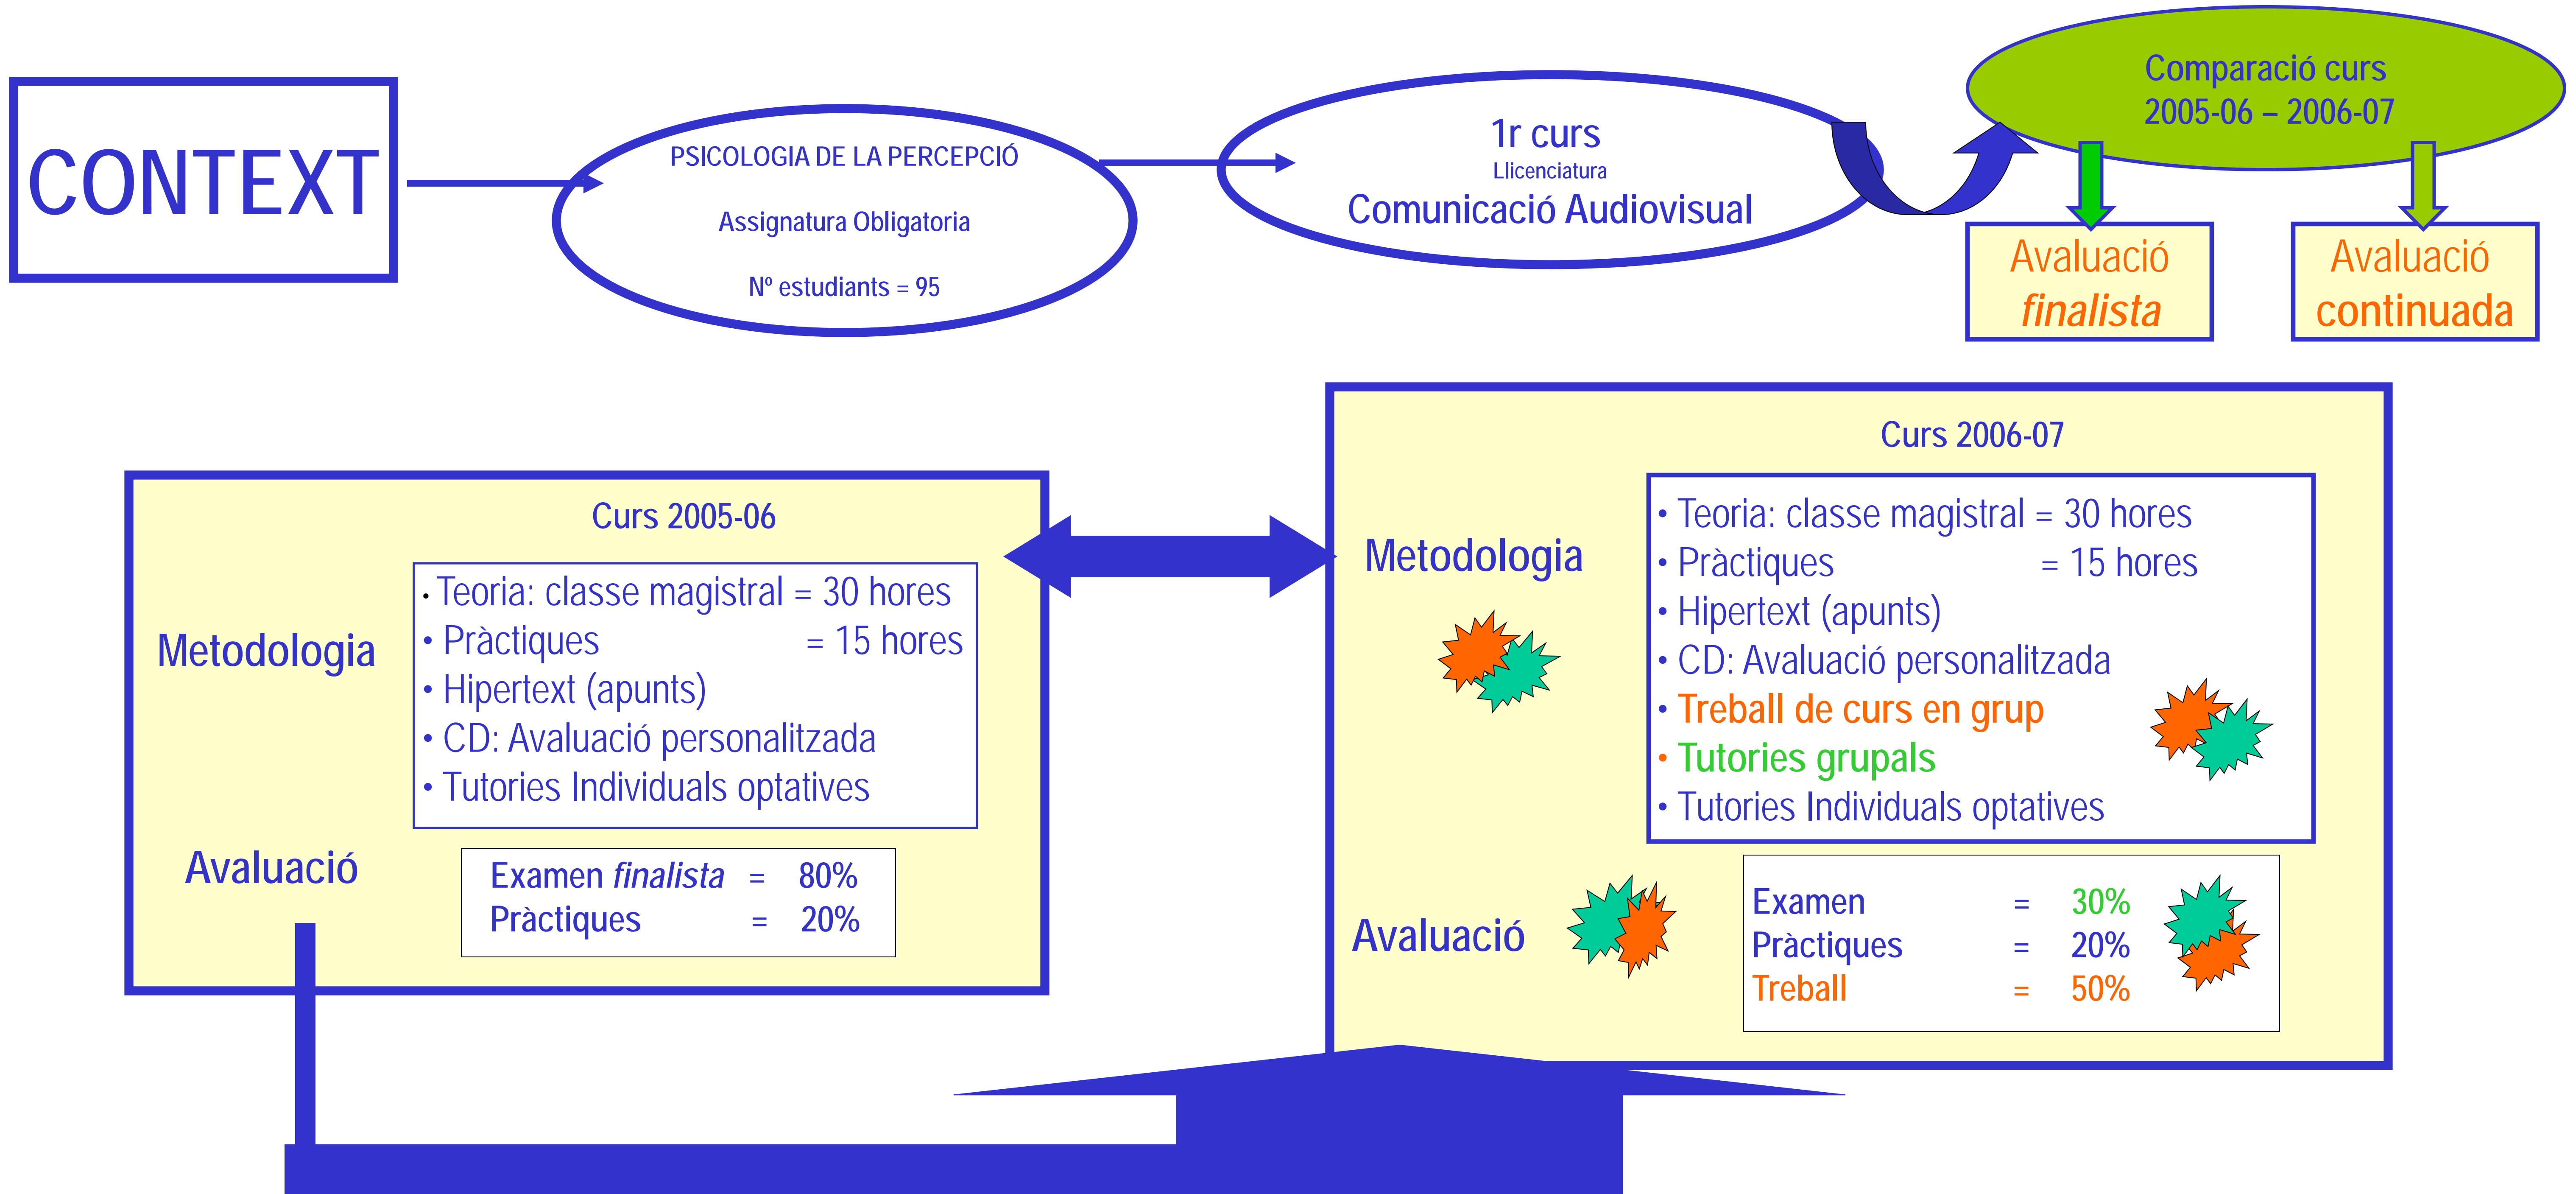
CONTEXT

PSICOLOGIA DE LA PERCEPCIÓ

Assignatura Obligatoria

Nº estudiants = 95

1r curs
Llicenciatura
Comunicació Audiovisual

Comparació curs
2005-06 – 2006-07

Avaluació
*finalista*

Avaluació
continuada

Curs 2005-06

Metodologia

• Teoria: classe magistral = 30 hores
• Pràctiques = 15 hores
• Hipertext (apunts)
• CD: Avaluació personalitzada
• Tutories Individuals optatives

Avaluació

| Examen *finalista* | = | 80% |
|---|---|---|
| Pràctiques | = | 20% |

Curs 2006-07

Metodologia

• Teoria: classe magistral = 30 hores
• Pràctiques = 15 hores
• Hipertext (apunts)
• CD: Avaluació personalitzada
• Treball de curs en grup
• Tutories grupals
• Tutories Individuals optatives

Avaluació

| Examen | = | 30% |
|---|---|---|
| Pràctiques | = | 20% |
| Treball | = | 50% |